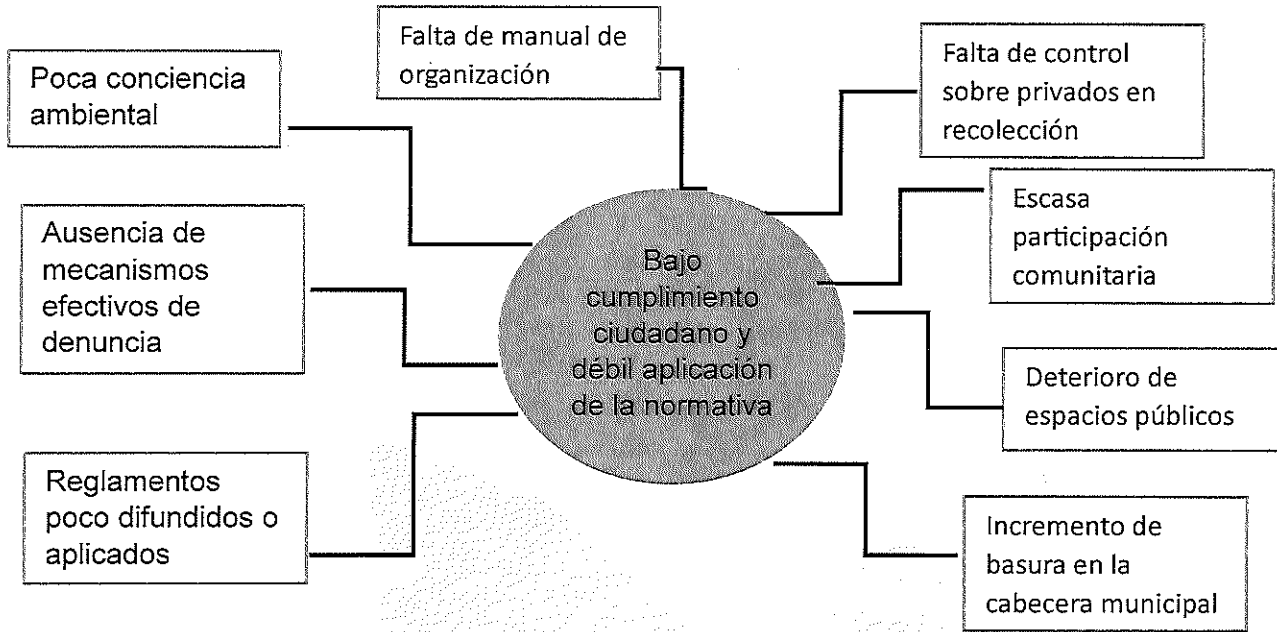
Falta de manual de organización

Poca conciencia ambiental

Falta de control sobre privados en recolección

Escasa participación comunitaria

Ausencia de mecanismos efectivos de denuncia

Bajo cumplimiento ciudadano y débil aplicación de la normativa

Deterioro de espacios públicos

Reglamentos poco difundidos o aplicados

Incremento de basura en la cabecera municipal